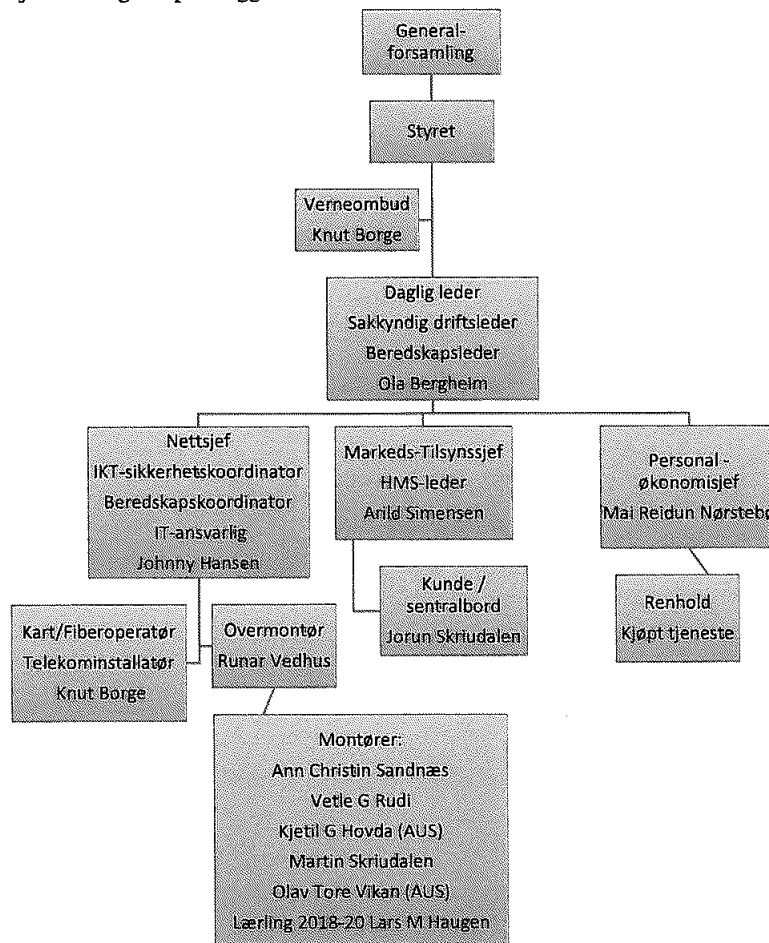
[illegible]

General-forsamling

Styret

Verneombud
Knut Borge

Daglig leder
Sakkyndig driftsleder
Beredskapsleder
Ola Bergheim

Nettsjef
IKT-sikkerhetskoordinator
Beredskapskoordinator
IT-ansvarlig
Johnny Hansen

Markeds-Tilsynssjef
HMS-leder
Arild Simensen

Personal - økonomisjef
Mai Reidun Nørstebø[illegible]

Kunde / sentralbord
Jorun Skriudalen

Renhold
Kjøpt tjeneste

Kart/Fiberoperatør
Telekominstallatør
Knut Borge

Overmontør
Runar Vedhus

Montører:
Ann Christin Sandnæs
Vetle G Rudi
Kjetil G Hovda (AUS)
Martin Skriudalen
Olav Tore Vikan (AUS)
Lærling 2018-20 Lars M Haugen